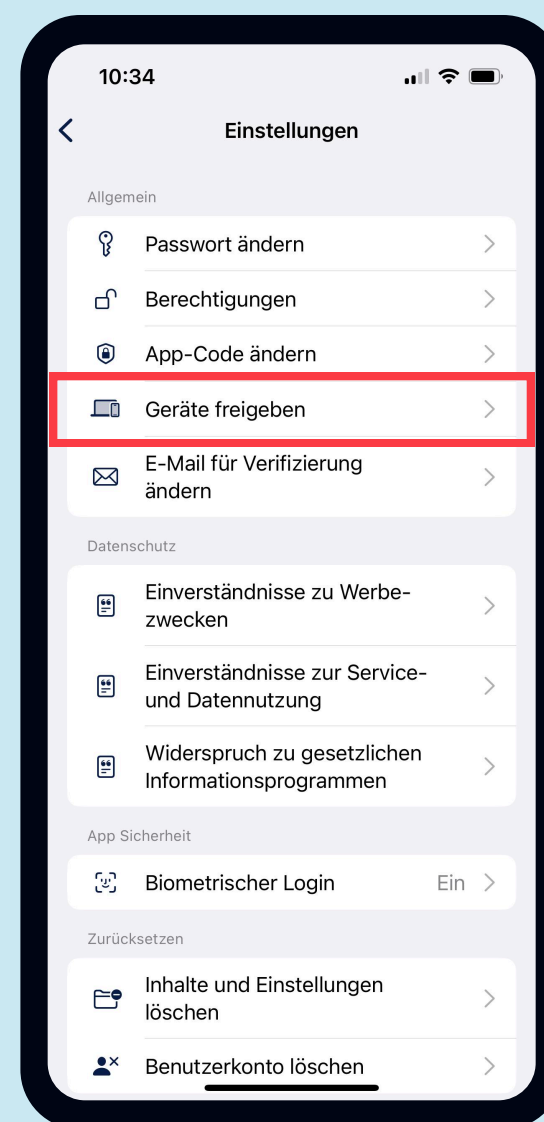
10:34

Einstellungen

Allgemein

Passwort ändern

Berechtigungen

App-Code ändern

Geräte freigeben

E-Mail für Verifizierung ändern

Datenschutz

Einverständnisse zu Werbezwecken

Einverständnisse zur Service- und Datennutzung

Widerspruch zu gesetzlichen Informationsprogrammen

App Sicherheit

Biometrischer Login Ein

Zurücksetzen

Inhalte und Einstellungen löschen

Benutzerkonto löschen